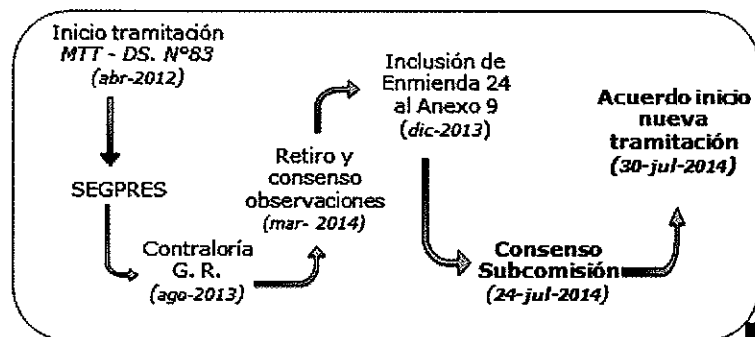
Inicio tramitación
MTT - DS. N°83
(abr-2012)

SEGPRES

Contraloría
G. R.
(ago-2013)

Retiro y
consenso
observaciones
(mar- 2014)

Inclusión de
Enmienda 24
al Anexo 9
(dic-2013)

Consenso
Subcomisión
(24-jul-2014)

Acuerdo inicio
nueva
tramitación
(30-jul-2014)